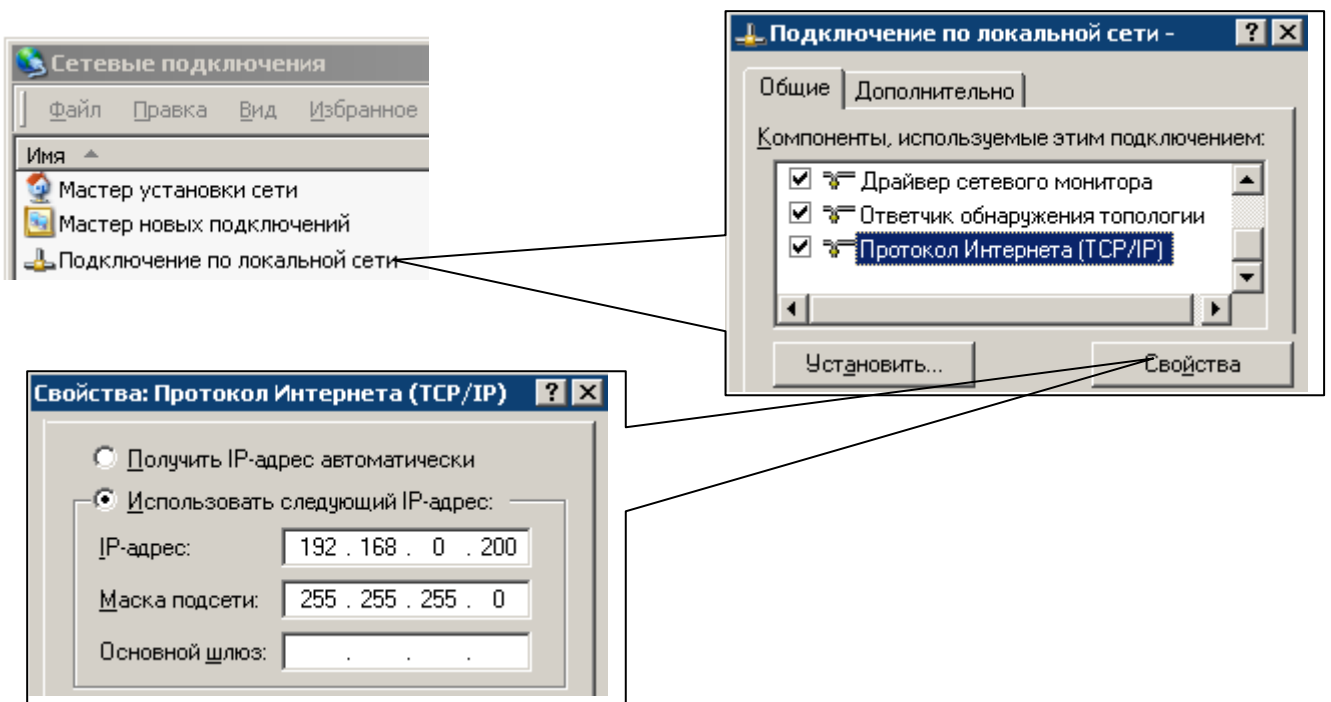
Сетевые подключения
Файл Правка Вид Избранное
Имя
Мастер установки сети
Мастер новых подключений
Подключение по локальной сети

Подключение по локальной сети -
?
Общие
Дополнительно
Компоненты, используемые этим подключением:
Драйвер сетевого монитора
Ответчик обнаружения топологии
Протокол Интернета (TCP/IP)
Установить...
Свойства

Свойства: Протокол Интернета (TCP/IP)
?
Получить IP-адрес автоматически
Использовать следующий IP-адрес:
IP-адрес: 192 . 168 . 0 . 200
Маска подсети: 255 . 255 . 255 . 0
Основной шлюз: . . .